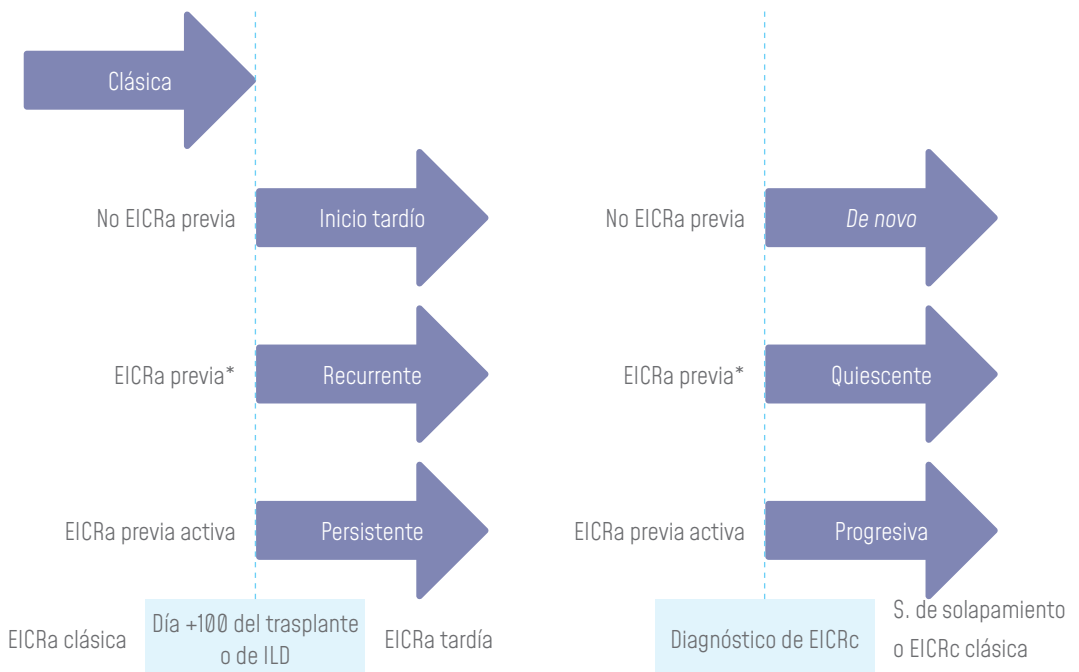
Clásica

No EICRa previa
Inicio tardío

EICRa previa*
Recurrente

EICRa previa activa
Persistente

No EICRa previa
De novo

EICRa previa*
Quiescente

EICRa previa activa
Progresiva

EICRa clásica
Día +100 del trasplante o de ILD
EICRa tardía
Diagnóstico de EICRc
S. de solapamiento o EICRc clásica